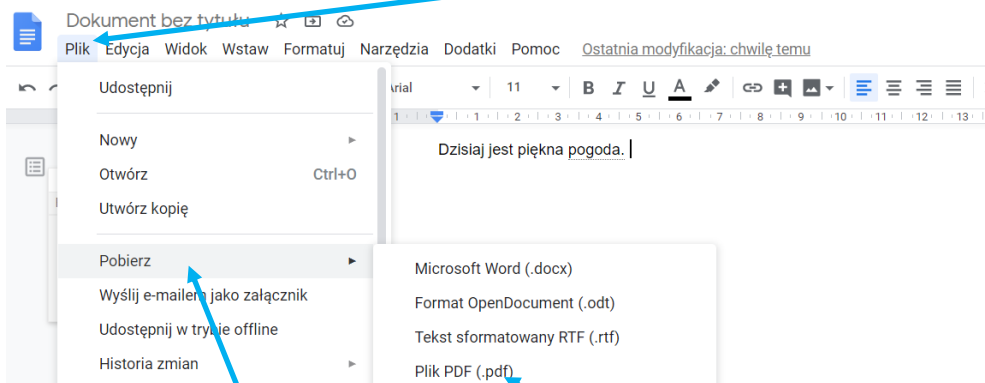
Dokument bez tytułu

Plik Edycja Widok Wstaw Formatuj Narzędzia Dodatki Pomoc Ostatnia modyfikacja: chwilę temu

Arial 11 B I U A

Udostępnij

Nowy ►

Otwórz Ctrl+O

Utwórz kopię

Pobierz ►

Wyślij e-mailem jako załącznik

Udostępnij w trybie offline

Historia zmian ►

Microsoft Word (.docx)

Format OpenDocument (.odt)

Tekst sformatowany RTF (.rtf)

Plik PDF (.pdf)

Dzisiaj jest piękna pogoda.